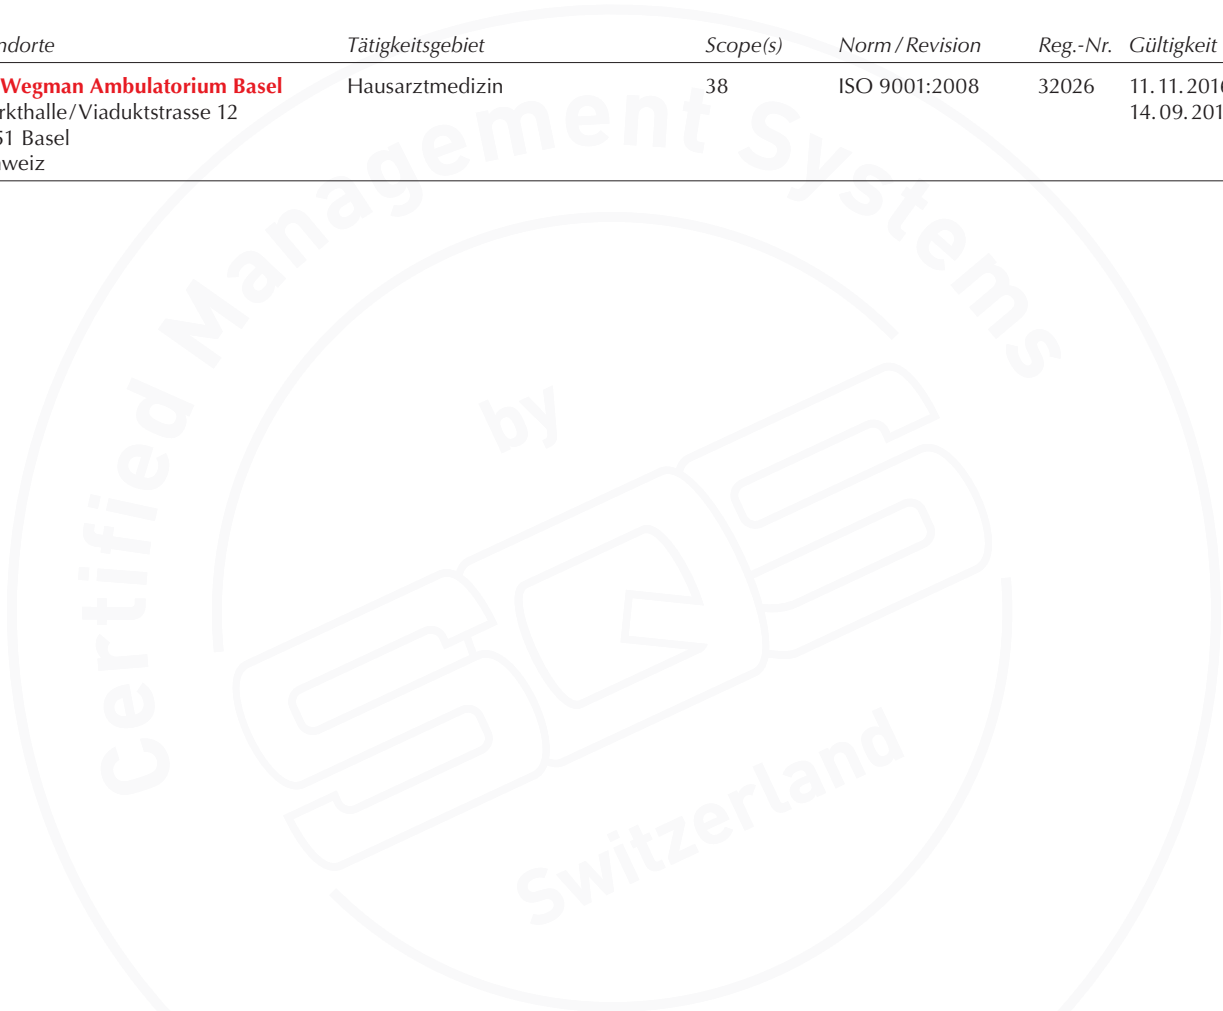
| ndorte | Tätigkeitsgebiet | Scope(s) | Norm / Revision | Reg.-Nr. | Gültigkeit |
|---|---|---|---|---|---|
| Wegman Ambulatorium Basel rkthalle/Viaduktstrasse 12 51 Basel weiz | Hausarztmedizin | 38 | ISO 9001:2008 | 32026 | 11. 11. 201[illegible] 14. 09. 201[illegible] |

certified Management Systems by SQS Switzerland